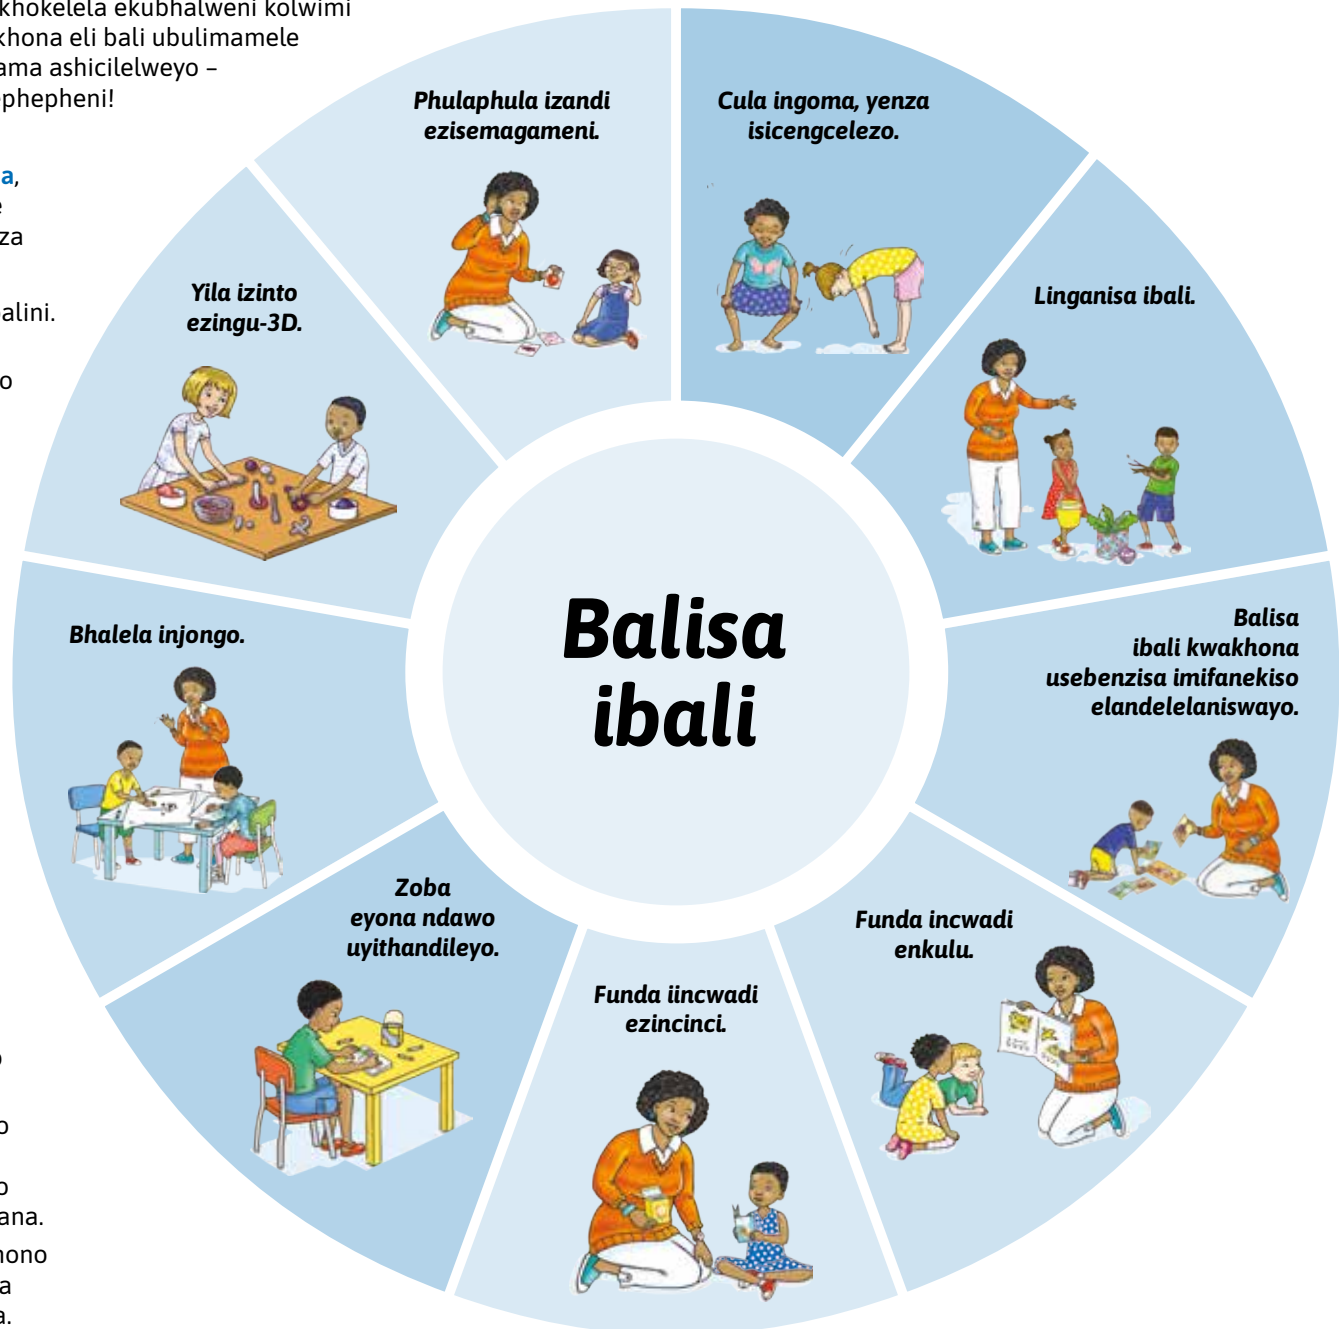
khokelela ekubhalweni kolwimi
khona eli bali ubulimamele
ama ashicilelweyo –
phepheni!

a,
e
za

alini.

o

o

o

o
ana.
nono
a
a.

Phulaphula izandi ezisemagameni.

Cula ingoma, yenza isicengcelezo.

Linganisa ibali.

Balisa ibali kwakhona usebenzisa imifanekiso elandelelaniswayo.

Funda incwadi enkulu.

Funda iincwadi ezincinci.

Zoba eyona ndawo uyithandileyo.

Bhalela injongo.

Yila izinto ezingu-3D.

Balisa ibali